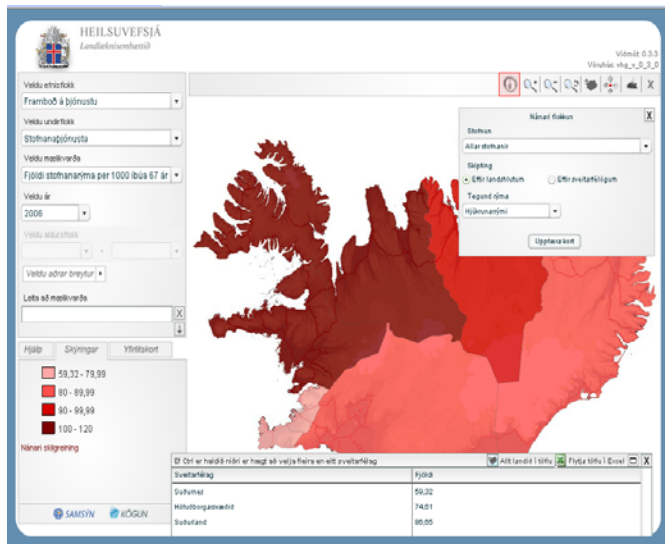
HEILSUVEFSJÁ
Landlæknisembættið

Viðmót: 0.3.3
Vöruhús: vhg_v_0_3_0

Veldu efnisflokk
Framboð á þjónustu
Veldu undirflokk
Stofnanaþjónusta
Veldu mælikvarða
Fjöldi stofnanarýma per 1000 íbúa 67 ár
Veldu ár
2006
Veldu aldursflokk
Veldu aðrar breytur
Leita að mælikvarða

Hjálp | Skýringar | Yfirlitskort

59,32 - 79,99
80 - 89,99
90 - 99,99
100 - 120

Nánari skilgreining

SAMSÝN
KÖGUN

Nánari flokkun
Stofnun
Allar stofnanir
Skipting
Eftir landshlutum
Eftir sveitarfélögum
Tegund rýma
Hjúkrunarrými
Uppfæra kort

Ef Ctrl er haldið niðri er hægt að velja fleira en eitt sveitarfélag
Allt landið í töflu
Flytja töflu í Excel

| Sveitarfélag | Fjöldi |
|---|---|
| Suðurnes | 59,32 |
| Höfuðborgarsvæðið | 74,61 |
| Suðurland | 86,65 |